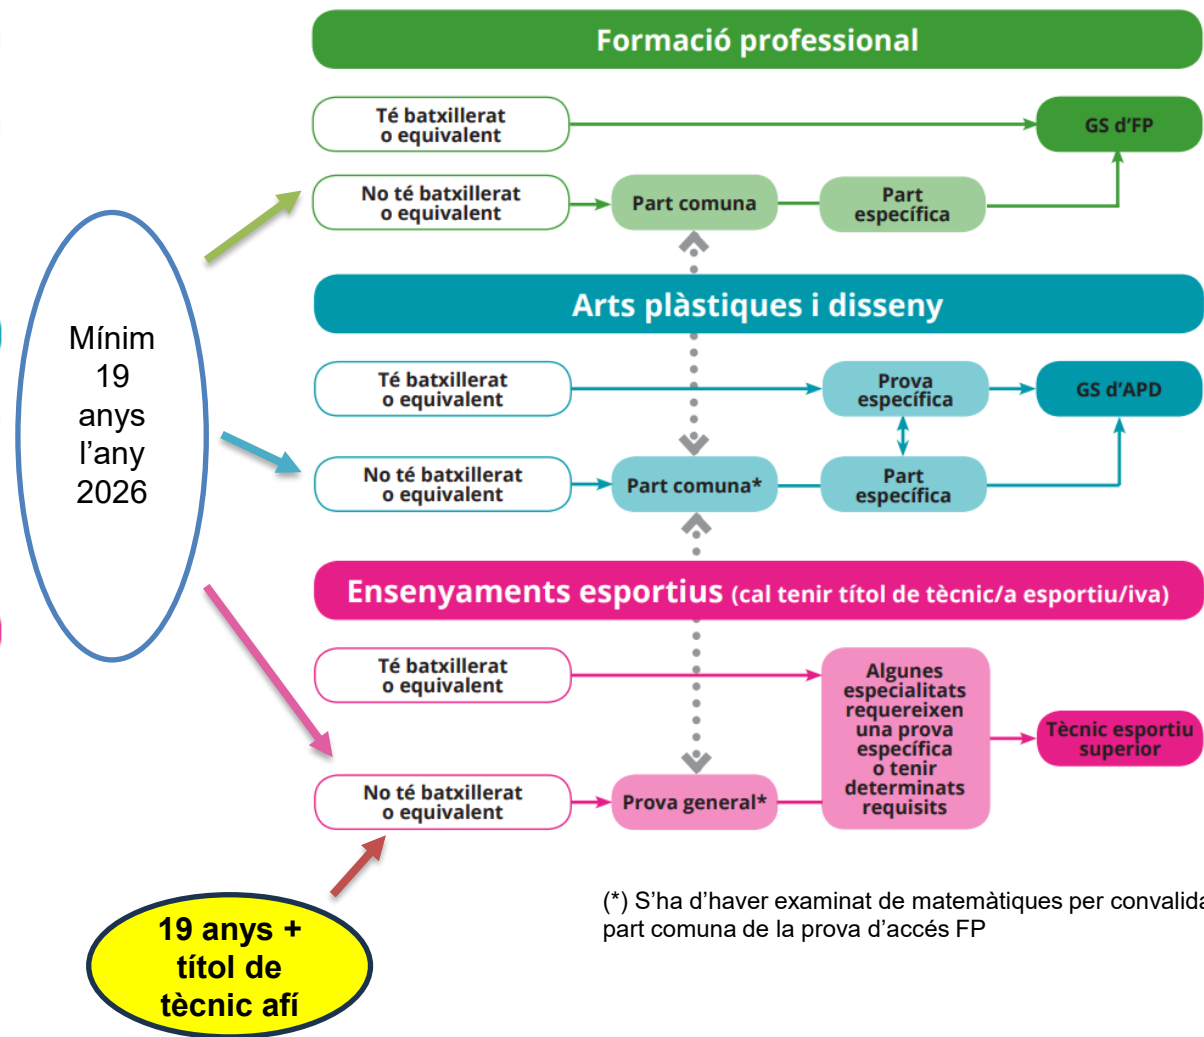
Formació professional

Té batxillerat o equivalent

GS d'FP

No té batxillerat o equivalent

Part comuna

Part específica

Mínim 19 anys l'any 2026

Arts plàstiques i disseny

Té batxillerat o equivalent

Prova específica

GS d'APD

No té batxillerat o equivalent

Part comuna*

Part específica

Ensenyaments esportius (cal tenir títol de tècnic/a esportiu/iva)

Té batxillerat o equivalent

Algunes especialitats requereixen una prova específica o tenir determinats requisits

Tècnic esportiu superior

No té batxillerat o equivalent

Prova general*

19 anys + títol de tècnic afí

(*) S'ha d'haver examinat de matemàtiques per convalida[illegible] part comuna de la prova d'accés FP